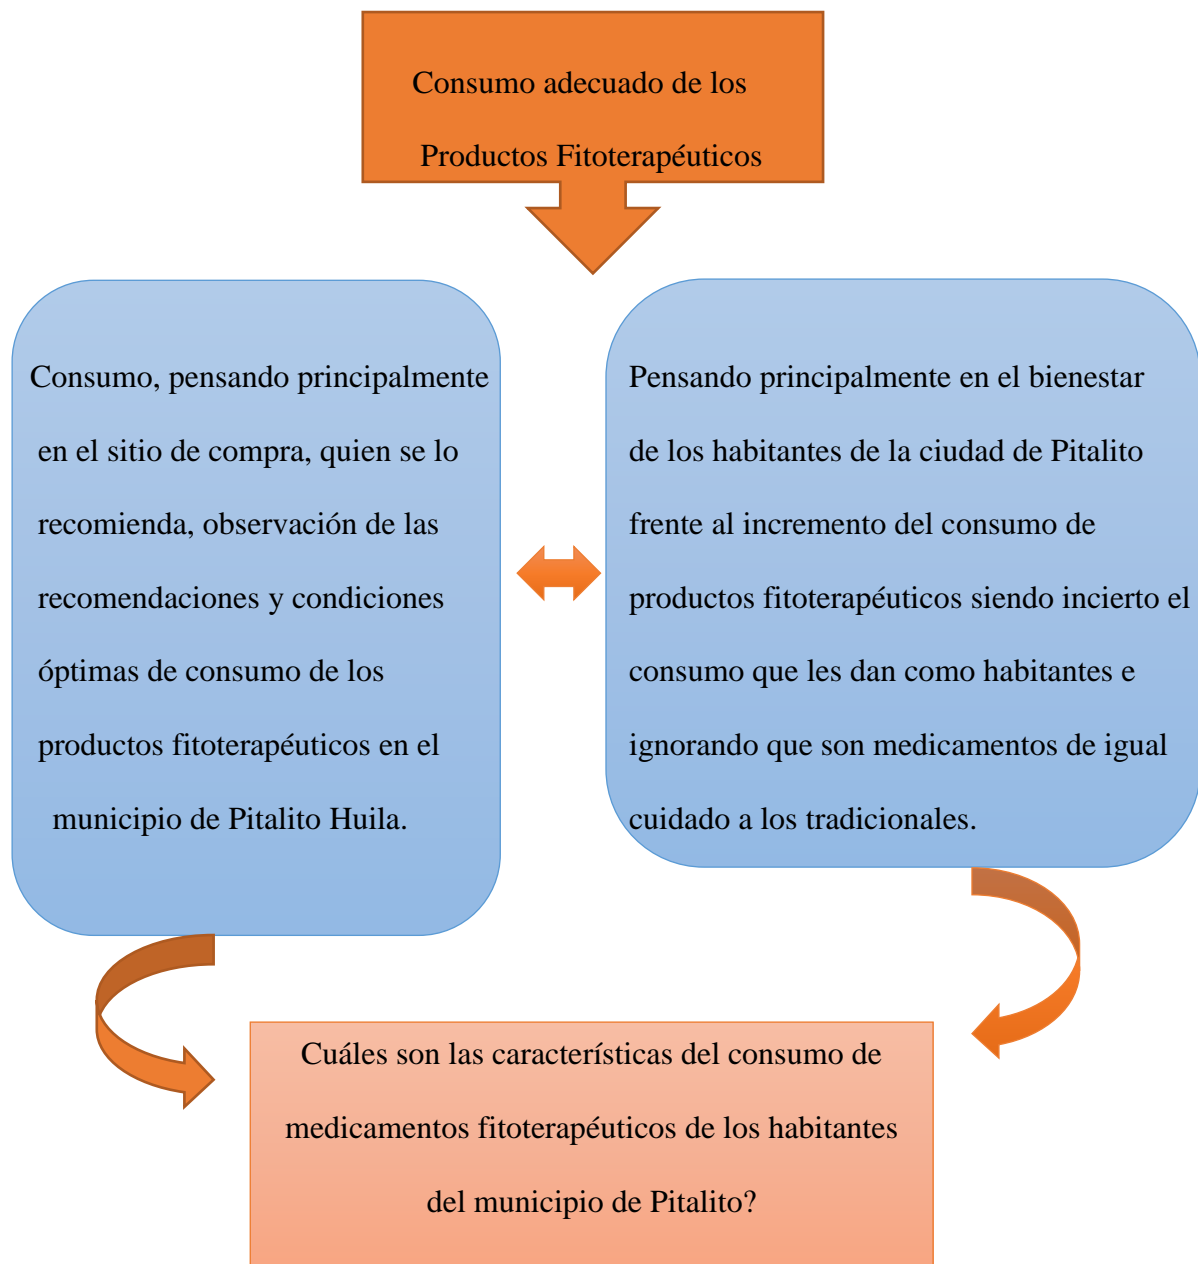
Consumo adecuado de los Productos Fitoterapéuticos

Consumo, pensando principalmente en el sitio de compra, quien se lo recomienda, observación de las recomendaciones y condiciones óptimas de consumo de los productos fitoterapéuticos en el municipio de Pitalito Huila.

Pensando principalmente en el bienestar de los habitantes de la ciudad de Pitalito frente al incremento del consumo de productos fitoterapéuticos siendo incierto el consumo que les dan como habitantes e ignorando que son medicamentos de igual cuidado a los tradicionales.

Cuáles son las características del consumo de medicamentos fitoterapéuticos de los habitantes del municipio de Pitalito?